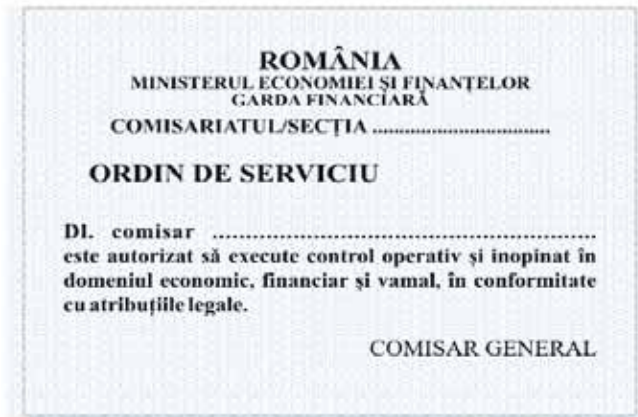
ROMÂNIA
MINISTERUL ECONOMIEI ŞI FINANŢELOR
GARDA FINANCIARĂ
COMISARIATUL/SECŢIA ..................................

ORDIN DE SERVICIU

Dl. comisar ............................................................... este autorizat să execute control operativ şi inopinat în domeniul economic, financiar şi vamal, în conformitate cu atribuţiile legale.

COMISAR GENERAL